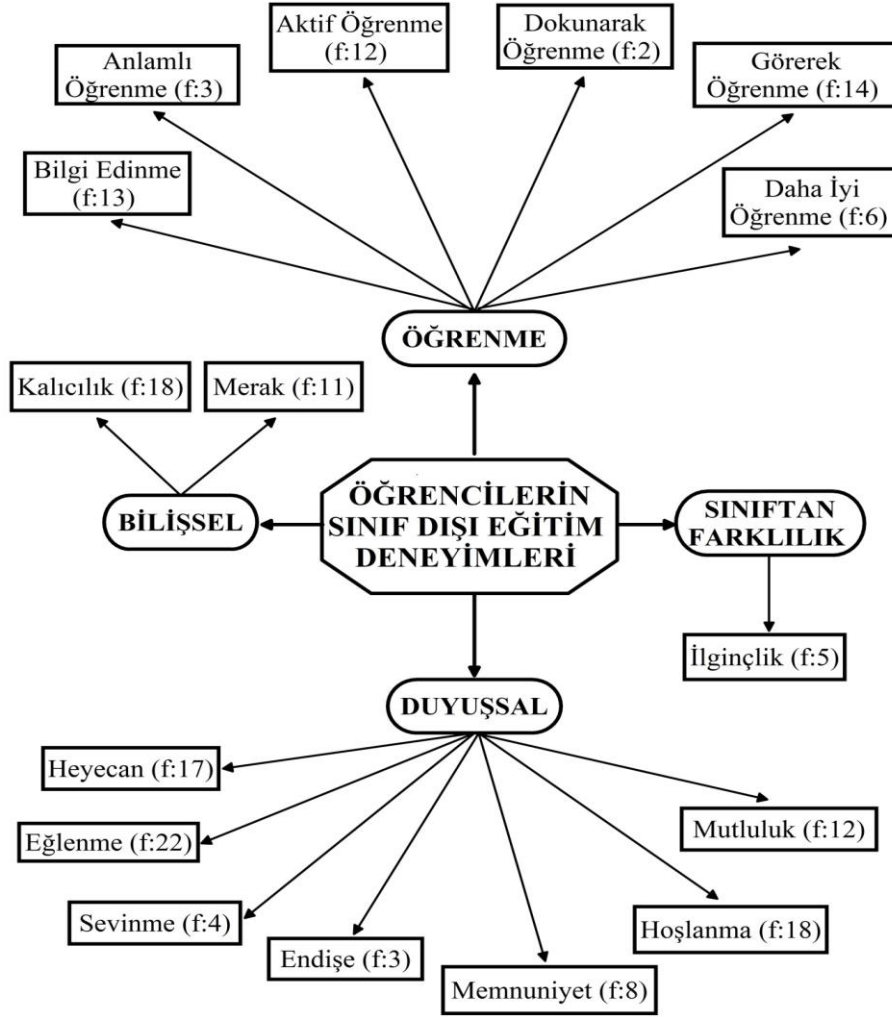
Aktif Öğrenme (f:12)

Dokunarak Öğrenme (f:2)

Anlamlı Öğrenme (f:3)

Görerek Öğrenme (f:14)

Bilgi Edinme (f:13)

Daha İyi Öğrenme (f:6)

ÖĞRENME

Kalıcılık (f:18)

Merak (f:11)

BİLİŞSEL

ÖĞRENCİLERİN SINIF DIŞI EĞİTİM DENEYİMLERİ

SINIFTAN FARKLILIK

İlginçlik (f:5)

DUYUŞSAL

Heyecan (f:17)

Eğlenme (f:22)

Mutluluk (f:12)

Sevinme (f:4)

Hoşlanma (f:18)

Endişe (f:3)

Memnuniyet (f:8)